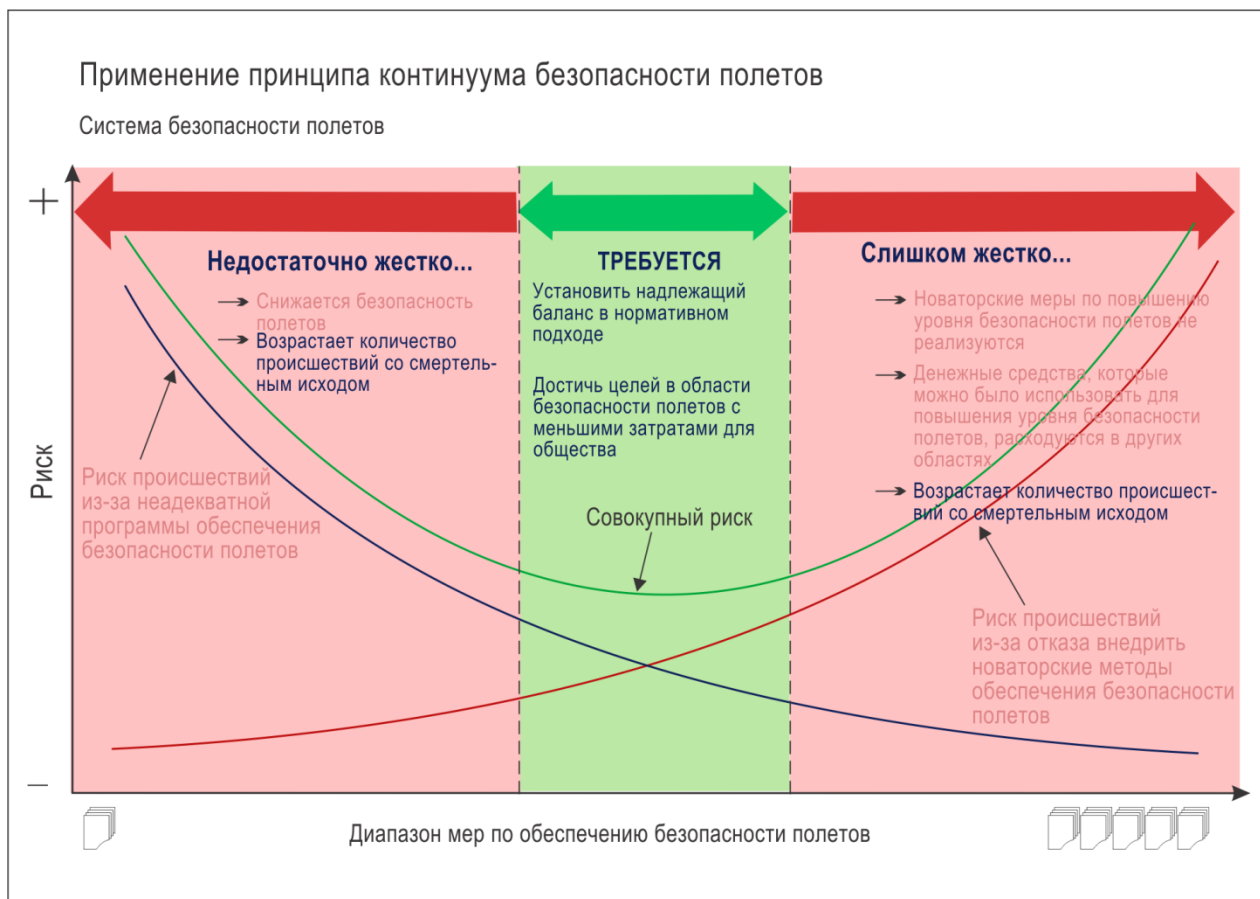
Применение принципа континуума безопасности полетов

Система безопасности полетов

+

Недостаточно жестко...

→ Снижается безопасность полетов

→ Возрастает количество происшествий со смертельным исходом

Риск происшествий из-за неадекватной программы обеспечения безопасности полетов

ТРЕБУЕТСЯ

Установить надлежащий баланс в нормативном подходе

Достичь целей в области безопасности полетов с меньшими затратами для общества

Совокупный риск

Слишком жестко...

→ Новаторские меры по повышению уровня безопасности полетов не реализуются

→ Денежные средства, которые можно было использовать для повышения уровня безопасности полетов, расходуются в других областях

→ Возрастает количество происшествий со смертельным исходом

Риск происшествий из-за отказа внедрить новаторские методы обеспечения безопасности полетов

Риск

–

Диапазон мер по обеспечению безопасности полетов